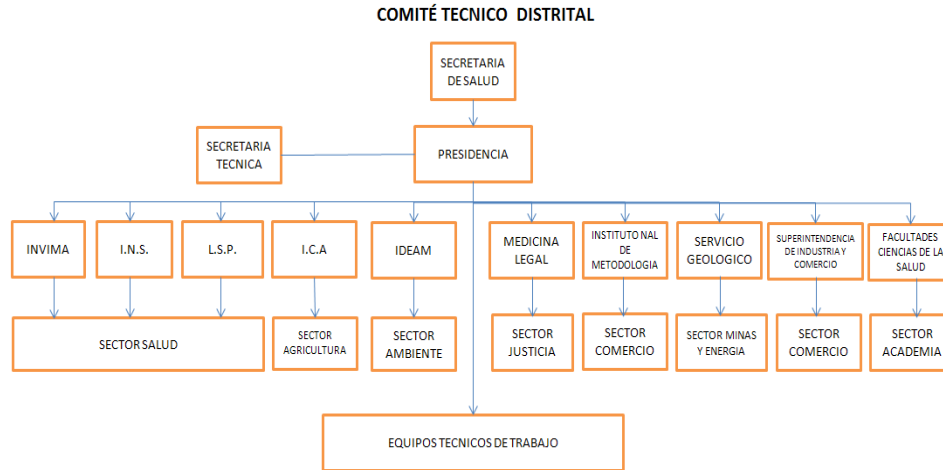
COMITÉ TECNICO DISTRITAL

SECRETARIA DE SALUD

SECRETARIA TECNICA

PRESIDENCIA

INVIMA

I.N.S.

L.S.P.

I.C.A

IDEAM

MEDICINA LEGAL

INSTITUTO NAL DE METODOLOGIA

SERVICIO GEOLOGICO

SUPERINTENDENCIA DE INDUSTRIA Y COMERCIO

FACULTADES CIENCIAS DE LA SALUD

SECTOR SALUD

SECTOR AGRICULTURA

SECTOR AMBIENTE

SECTOR JUSTICIA

SECTOR COMERCIO

SECTOR MINAS Y ENERGIA

SECTOR COMERCIO

SECTOR ACADEMIA

EQUIPOS TECNICOS DE TRABAJO